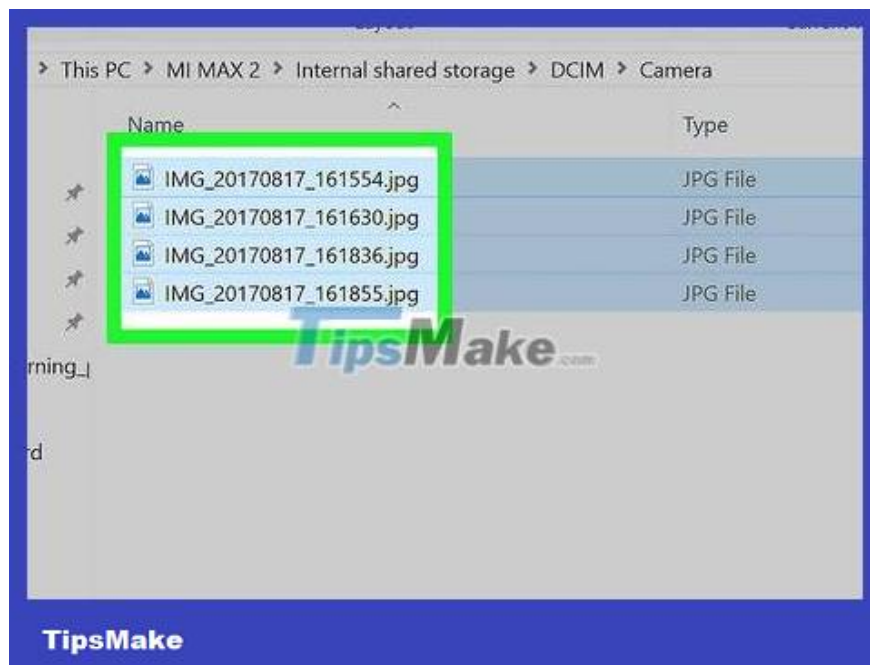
> This PC > MI MAX 2 > Internal shared storage > DCIM > Camera

| Name | Type |
|---|---|
| IMG_20170817_161554.jpg | JPG File |
| IMG_20170817_161630.jpg | JPG File |
| IMG_20170817_161836.jpg | JPG File |
| IMG_20170817_161855.jpg | JPG File |

rning_

rd

TipsMake.com

TipsMake